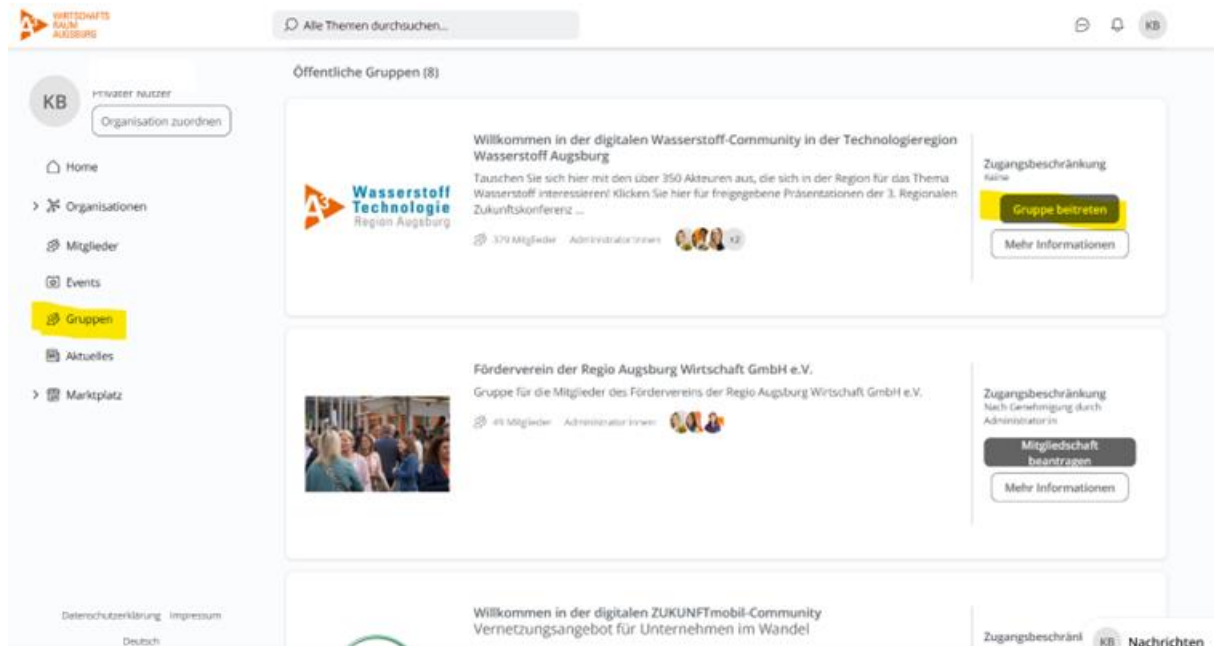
WIRTSCHAFTS RAUM AUGSBURG

Alle Themen durchsuchen...

KB

KB
Privater Nutzer
Organisation zuordnen

Home
Organisationen
Mitglieder
Events
Gruppen
Aktuelles
Marktplatz

Datenschutzerklärung Impressum
Deutsch

Öffentliche Gruppen (8)

Wasserstoff Technologie Region Augsburg

Willkommen in der digitalen Wasserstoff-Community in der Technologieregion Wasserstoff Augsburg
Tauschen Sie sich hier mit den über 350 Akteuren aus, die sich in der Region für das Thema Wasserstoff interessieren! Klicken Sie hier für freigegebene Präsentationen der 3. Regionalen Zukunftskonferenz ...
379 Mitglieder · Administrator:innen +2

Zugangsbeschränkung
Keine
Gruppe beitreten
Mehr Informationen

Förderverein der Regio Augsburg Wirtschaft GmbH e.V.
Gruppe für die Mitglieder des Fördervereins der Regio Augsburg Wirtschaft GmbH e.V.
49 Mitglieder · Administrator:innen

Zugangsbeschränkung
Nach Genehmigung durch Administrator:in
Mitgliedschaft beantragen
Mehr Informationen

Willkommen in der digitalen ZUKUNFTmobil-Community
Vernetzungsangebot für Unternehmen im Wandel

Zugangsbeschränl
KB Nachrichten